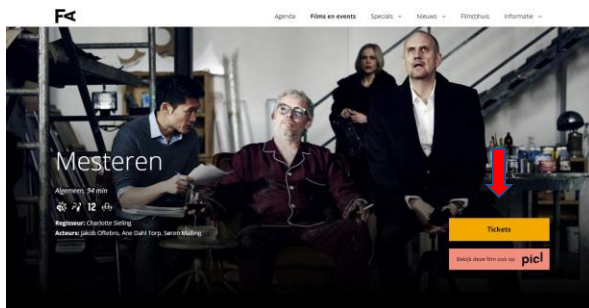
F◁

Agenda Films en events Specials Nieuws Filmtheater Informatie

Mesteren

Algemeen, 94 min

12

Regisseur: Charlotte Sieling
Acteurs: Jakob Oftebro, Ane Dahl Torp, Søren Malling

Tickets

Bekijk deze film ook op: picl